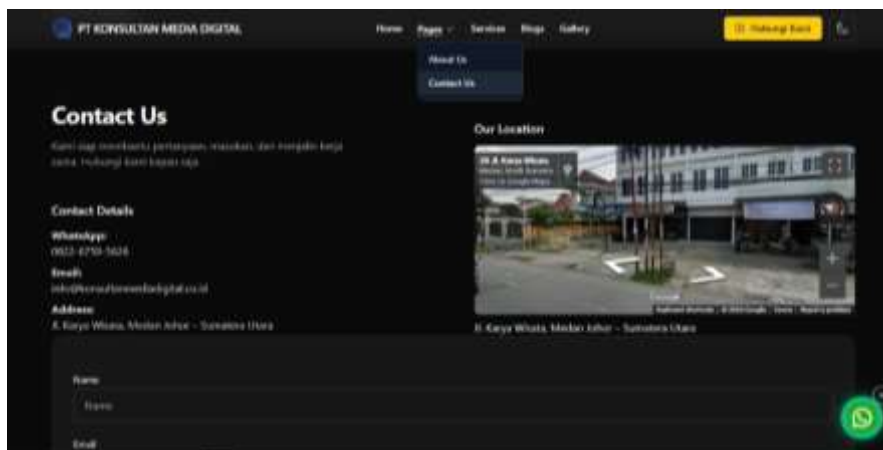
PT KONSULTAN MEDIA DIGITAL

Home Pages Services Blogs Gallery

Hubungi Kami

About Us

Contact Us

Contact Us

Kami siap membantu pertanyaan, masukan, dan menjalin kerja sama. Hubungi kami kapan saja.

Contact Details

WhatsApp:
0822-6710-5626

Email:
info@konsultanmediadigital.co.id

Address:
Jl. Karya Wisata, Medan Johor – Sumatera Utara

Our Location

Jl. Karya Wisata, Medan Johor – Sumatera Utara

Name

Name

Email